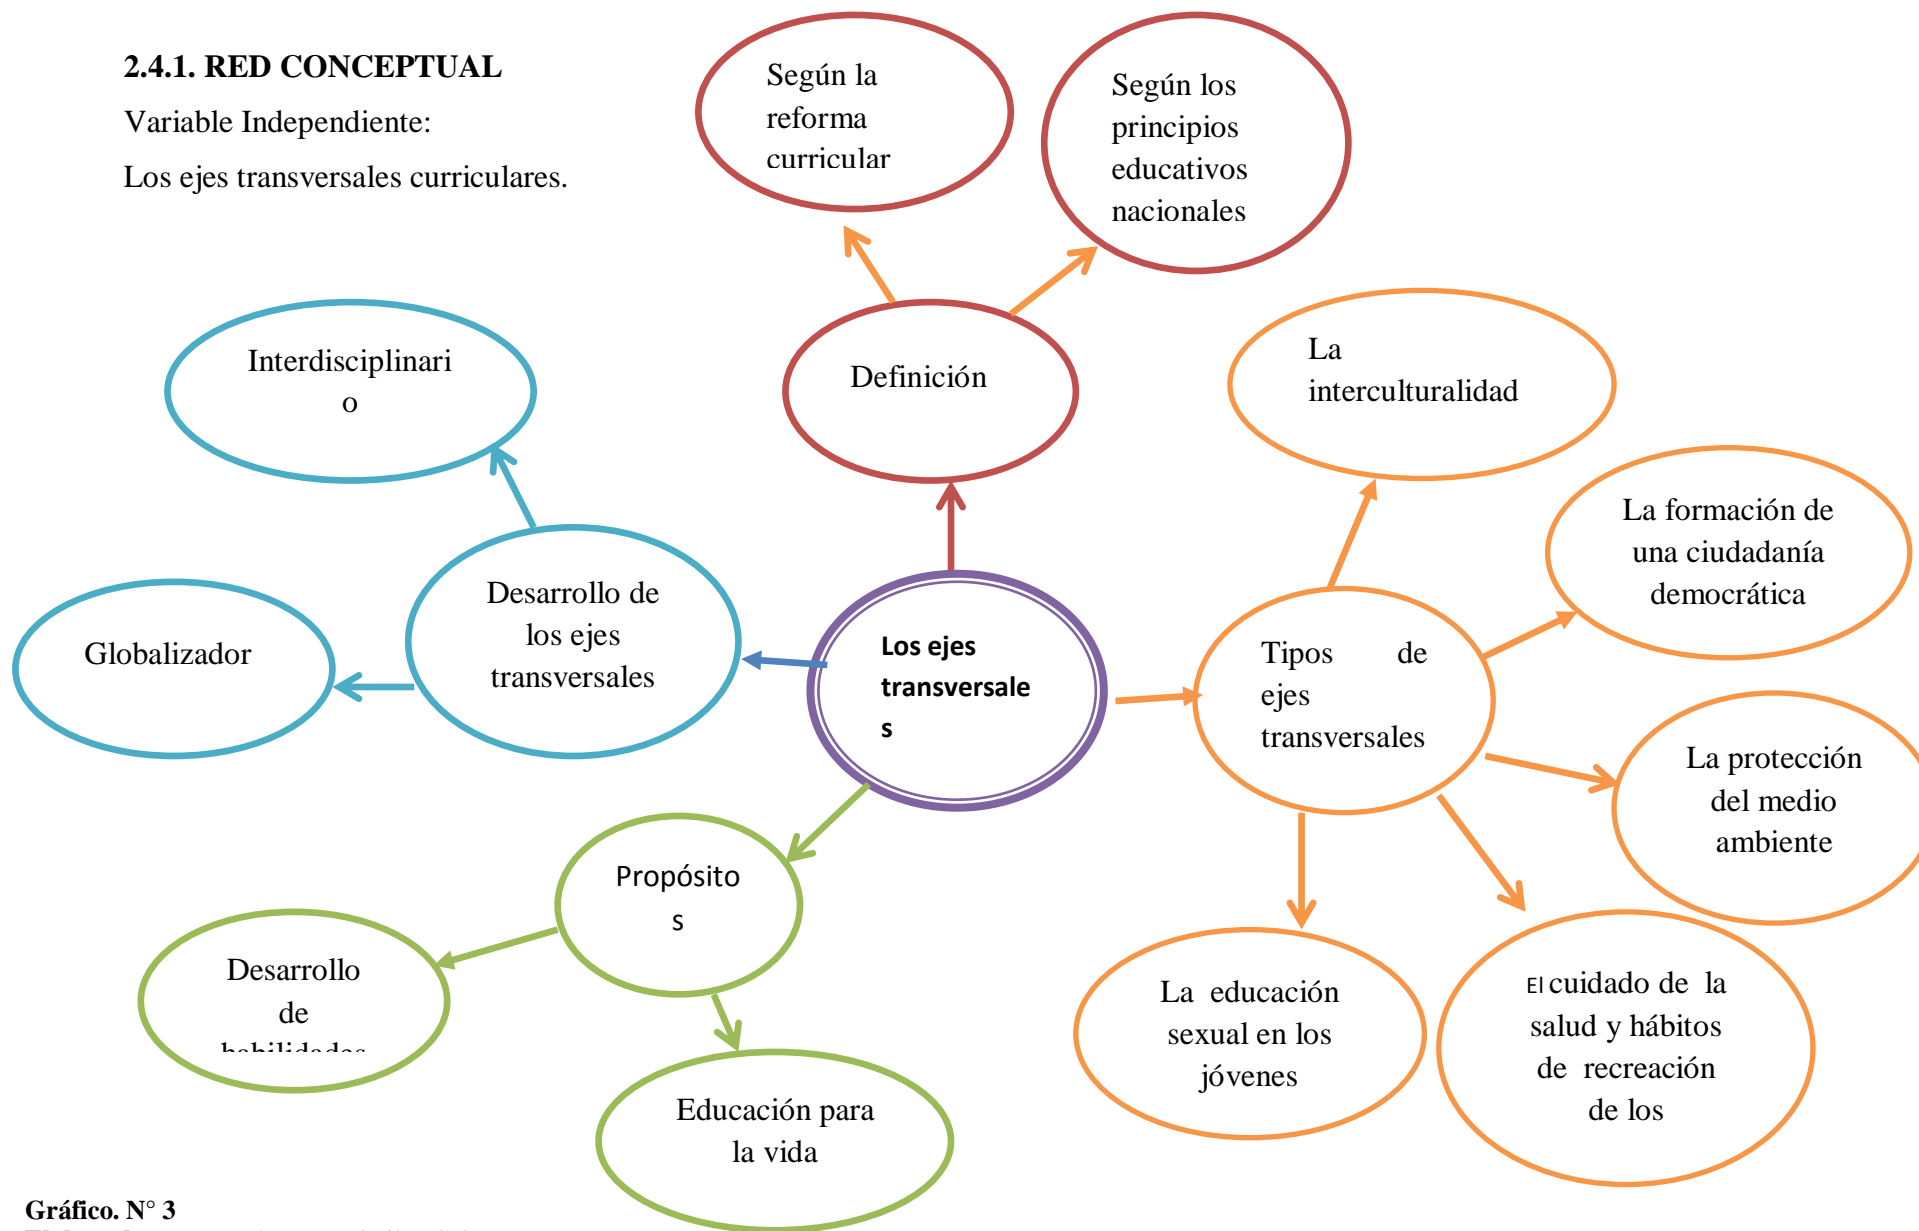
2.4.1. RED CONCEPTUAL

Variable Independiente:

Los ejes transversales curriculares.

Según la reforma curricular

Según los principios educativos nacionales

Definición

Interdisciplinari o

La interculturalidad

La formación de una ciudadanía democrática

Globalizador

Desarrollo de los ejes transversales

Los ejes transversale s

Tipos de ejes transversales

La protección del medio ambiente

Propósito s

Desarrollo de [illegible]

La educación sexual en los jóvenes

El cuidado de la salud y hábitos de recreación de los

Educación para la vida

Gráfico. N° 3